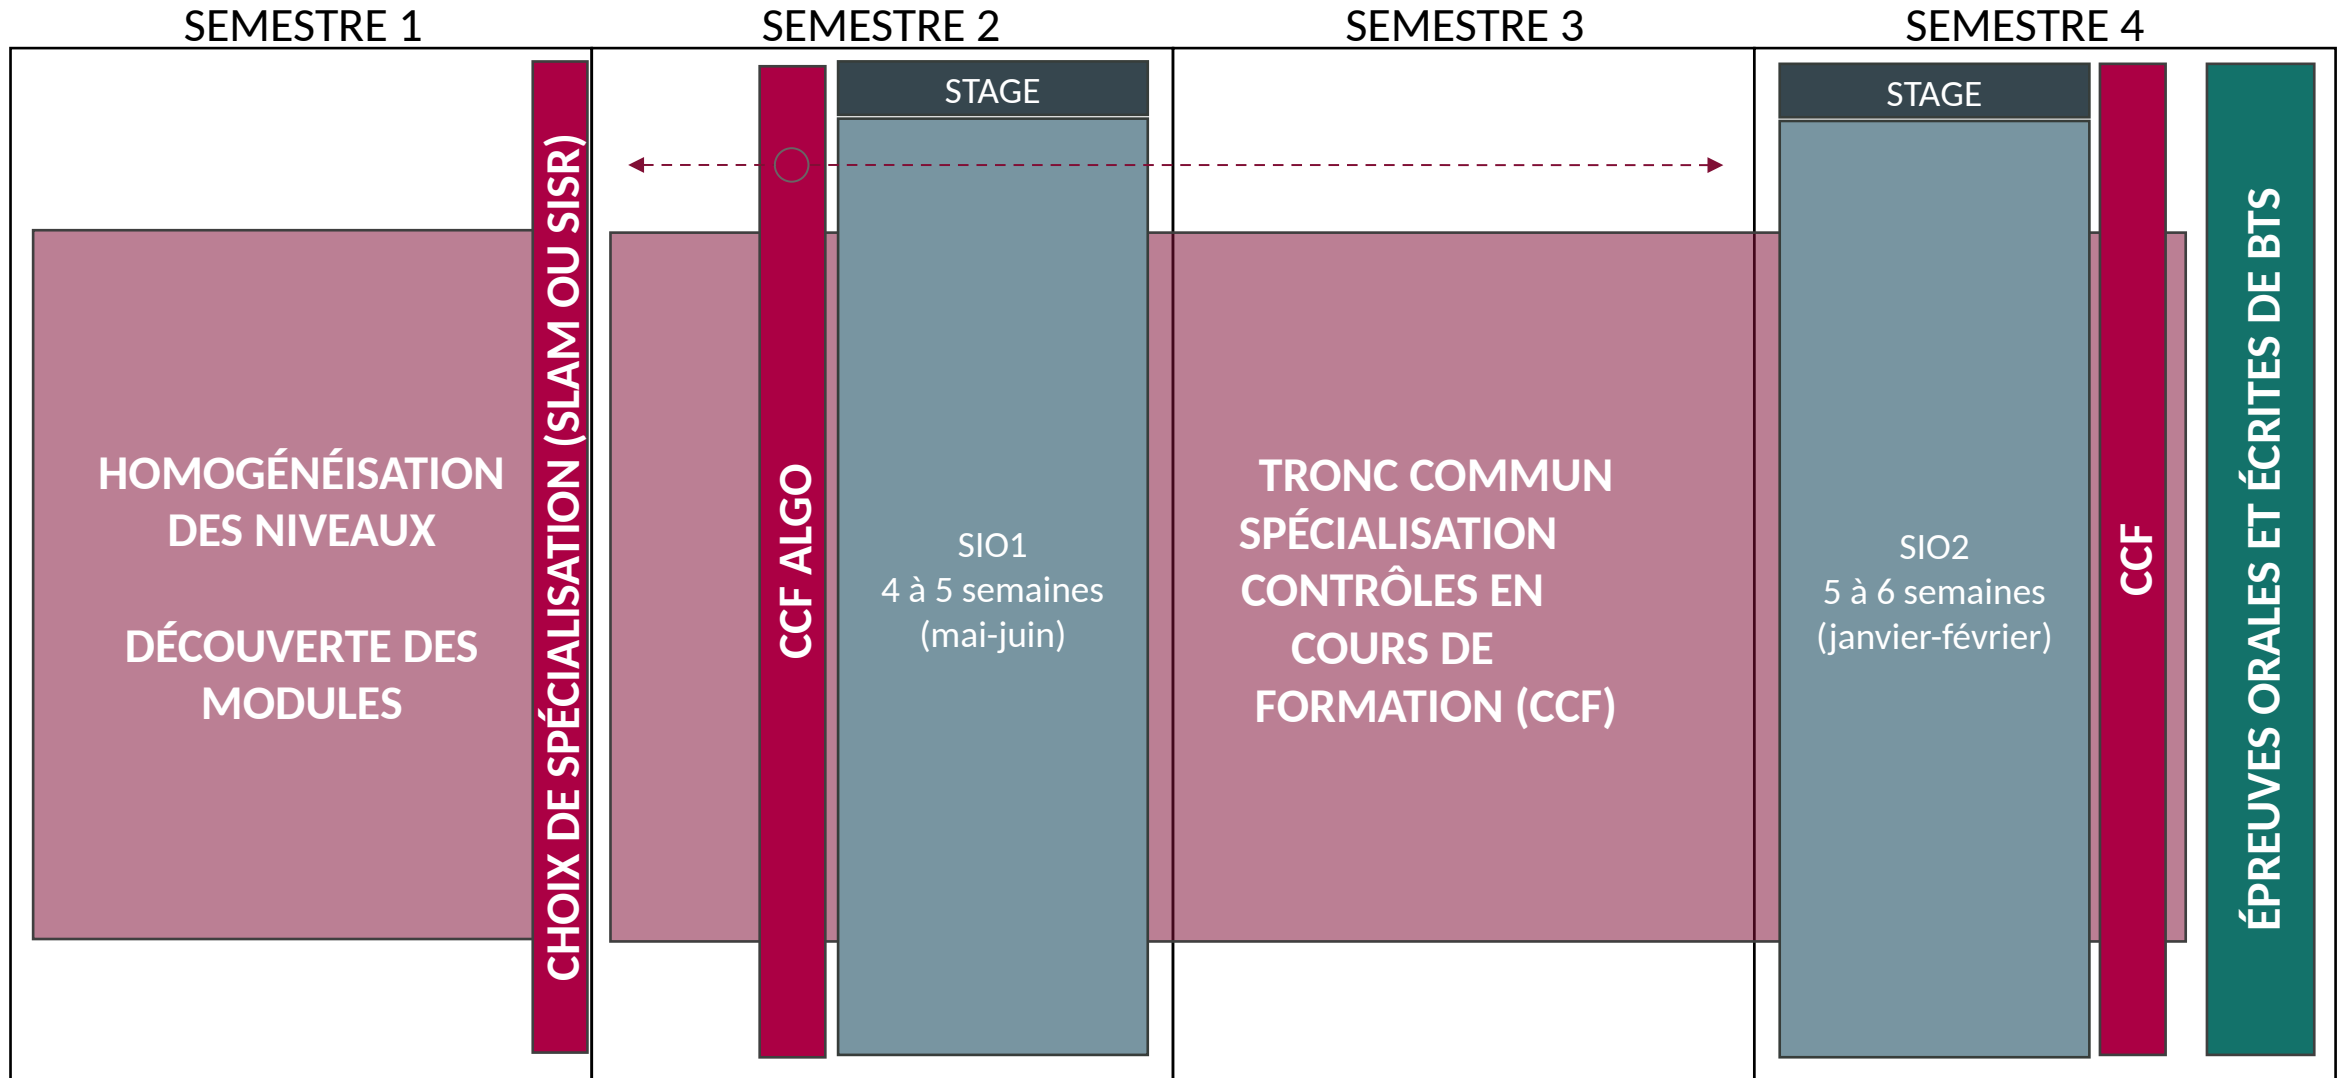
SEMESTRE 1

SEMESTRE 2

SEMESTRE 3

SEMESTRE 4

HOMOGÉNÉISATION DES NIVEAUX

DÉCOUVERTE DES MODULES

CHOIX DE SPÉCIALISATION (SLAM OU SISR)

CCF ALGO

STAGE

SIO1
4 à 5 semaines
(mai-juin)

TRONC COMMUN
SPÉCIALISATION
CONTRÔLES EN COURS DE FORMATION (CCF)

STAGE

SIO2
5 à 6 semaines
(janvier-février)

CCF

ÉPREUVES ORALES ET ÉCRITES DE BTS